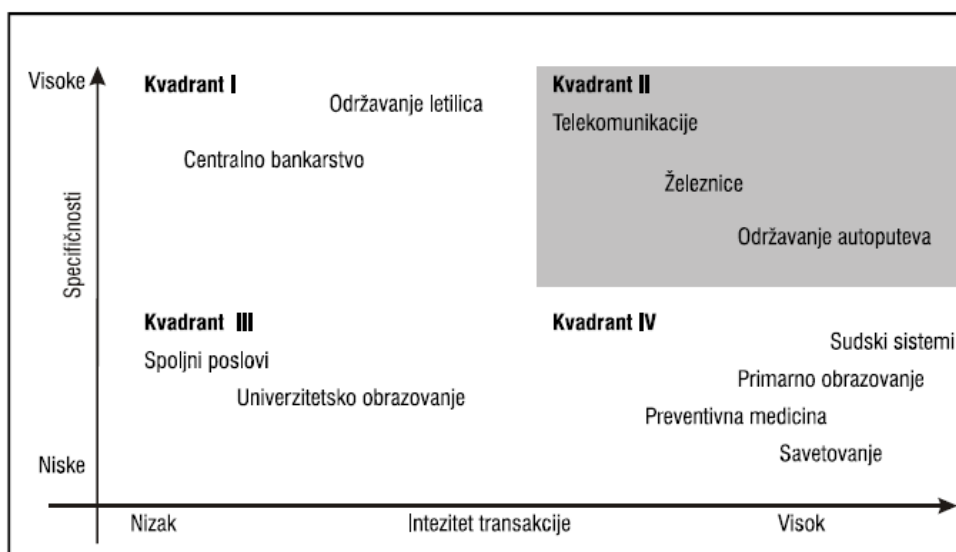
Visoke

Kvadrant I

Održavanje letilica

Centralno bankarstvo

Kvadrant II

Telekomunikacije

Železnice

Održavanje autoputeva

Specifičnosti

Kvadrant III

Spoljni poslovi

Univerzitetsko obrazovanje

Kvadrant IV

Sudski sistemi

Primarno obrazovanje

Preventivna medicina

Savetovanje

Niske

Nizak

Intezitet transakcije

Visok